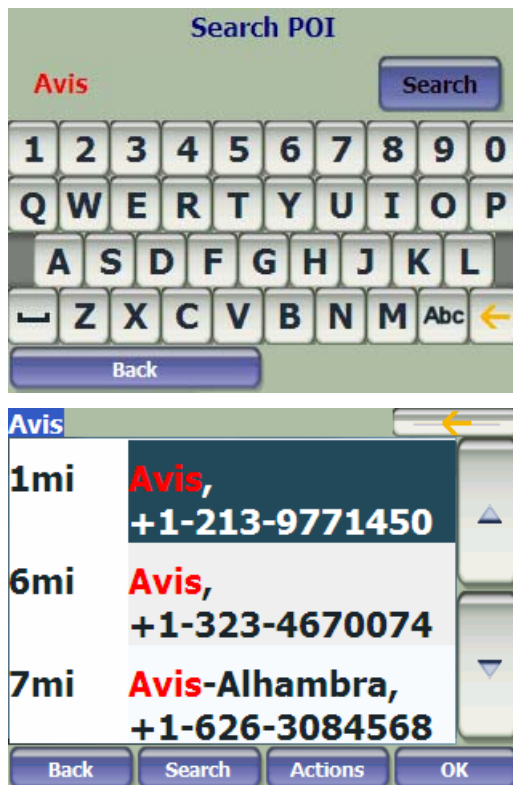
Search POI

Avis

Search

1 2 3 4 5 6 7 8 9 0

Q W E R T Y U I O P

A S D F G H J K L

Z X C V B N M Abc

Back

Avis

1mi Avis, +1-213-9771450

6mi Avis, +1-323-4670074

7mi Avis-Alhambra, +1-626-3084568

Back Search Actions OK